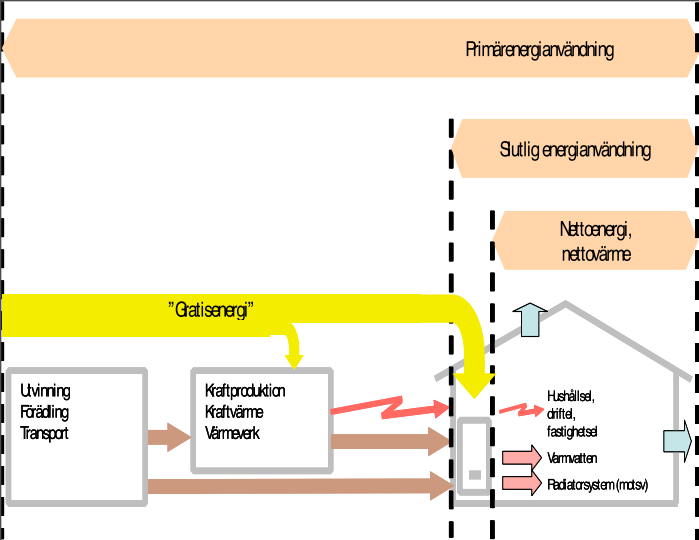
Primärenergianvändning

Slutlig energianvändning

Nettoenergi, nettovärme

”Gratisenergi”

Utvinning
Förädling
Transport

Kraftproduktion
Kraftvärme
Värmeverk

Hushållsel, driftel, fastighetsel

Varmvatten

Radiatorsystem (motsv)